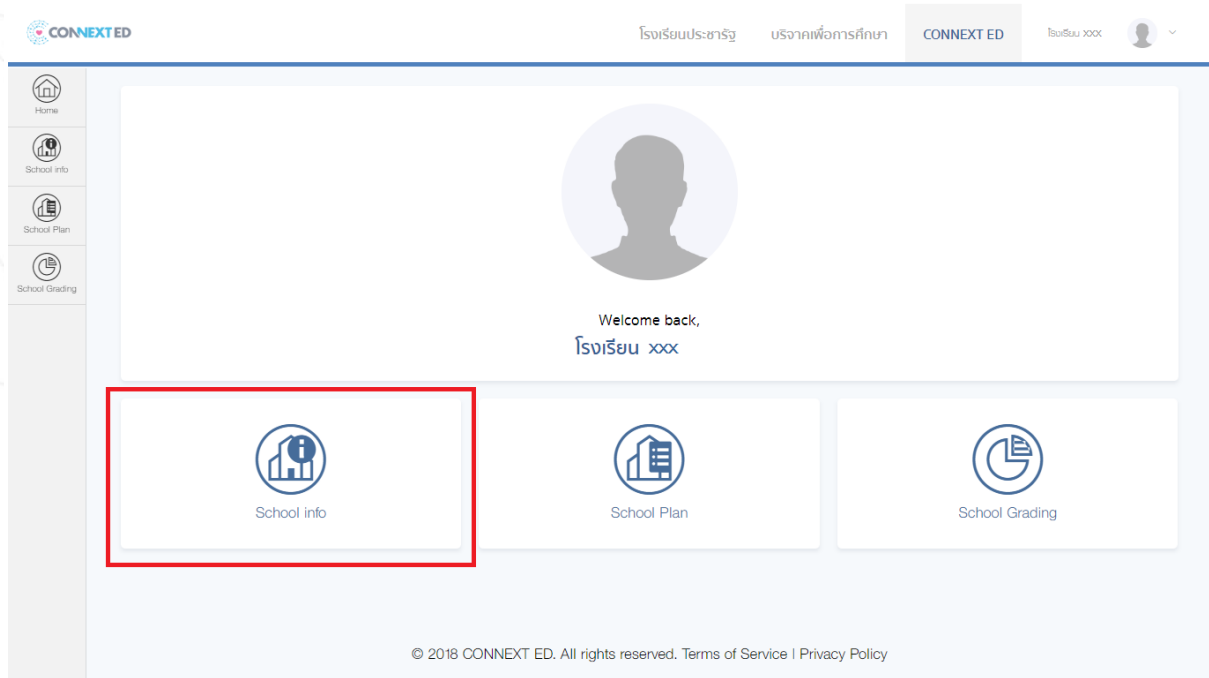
CONNEXT ED

โรงเรียนประชารัฐ บริจาคเพื่อการศึกษา CONNEXT ED โรงเรียน XXX

Home
School info
School Plan
School Grading

Welcome back,
โรงเรียน XXX

School info

School Plan

School Grading

© 2018 CONNEXT ED. All rights reserved. Terms of Service | Privacy Policy